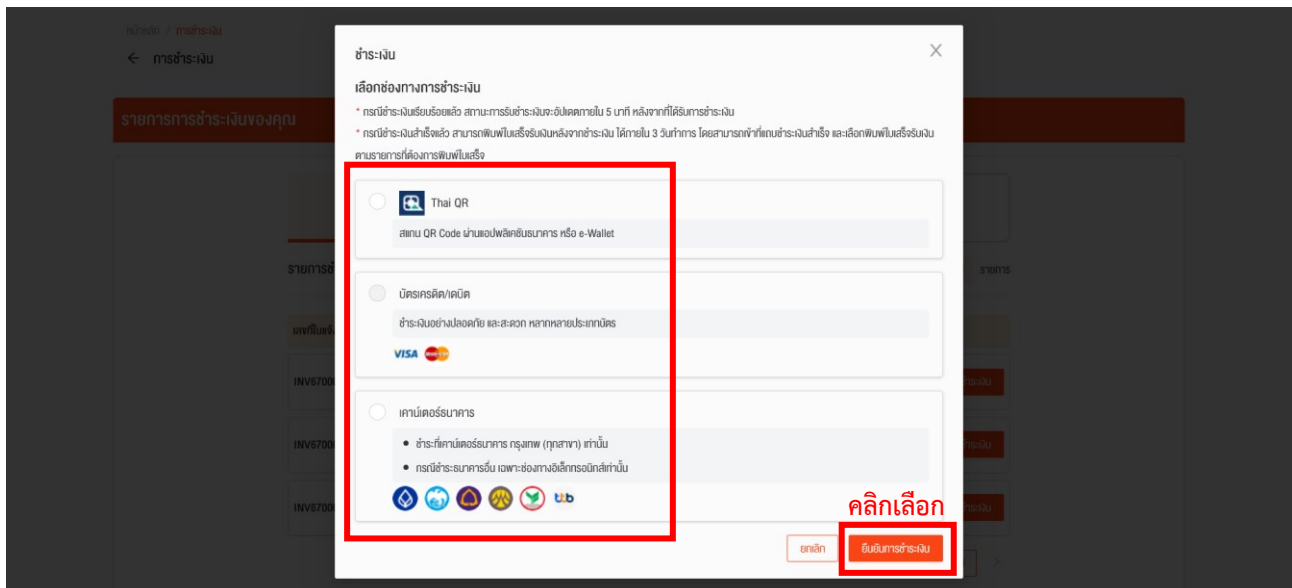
หน้าหลัก / การชำระเงิน

← การชำระเงิน

รายการการชำระเงินของคุณ

รายการชำ

แจ้งชำระแจ้ง

INV6700

INV6700

INV6700

รายการ

ชำระเงิน

ชำระเงิน

ชำระเงิน

ชำระเงิน

เลือกช่องทางการชำระเงิน

* กรณีชำระเงินเรียบร้อยแล้ว สถานะการรับชำระเงินจะอัปเดตภายใน 5 นาที หลังจากที่ได้รับการชำระเงิน

* กรณีชำระเงินสำเร็จแล้ว สามารถพิมพ์ใบเสร็จรับเงินหลังจากชำระเงิน ได้ภายใน 3 วันทำการ โดยสามารถเข้าที่แถบชำระเงินสำเร็จ และเลือกพิมพ์ใบเสร็จรับเงินตามรายการที่ต้องการพิมพ์ใบเสร็จ

Thai QR

สแกน QR Code ผ่านแอปพลิเคชันธนาคาร หรือ e-Wallet

บัตรเครดิต/เดบิต

ชำระเงินอย่างปลอดภัย และสะดวก หลากหลายประเภทบัตร

VISA

เคาน์เตอร์ธนาคาร

• ชำระที่เคาน์เตอร์ธนาคาร กรุงเทพ (ทุกสาขา) เท่านั้น

• กรณีชำระธนาคารอื่น เฉพาะช่องทางอิเล็กทรอนิกส์เท่านั้น

ttb

คลิกเลือก

ยกเลิก

ยืนยันการชำระเงิน